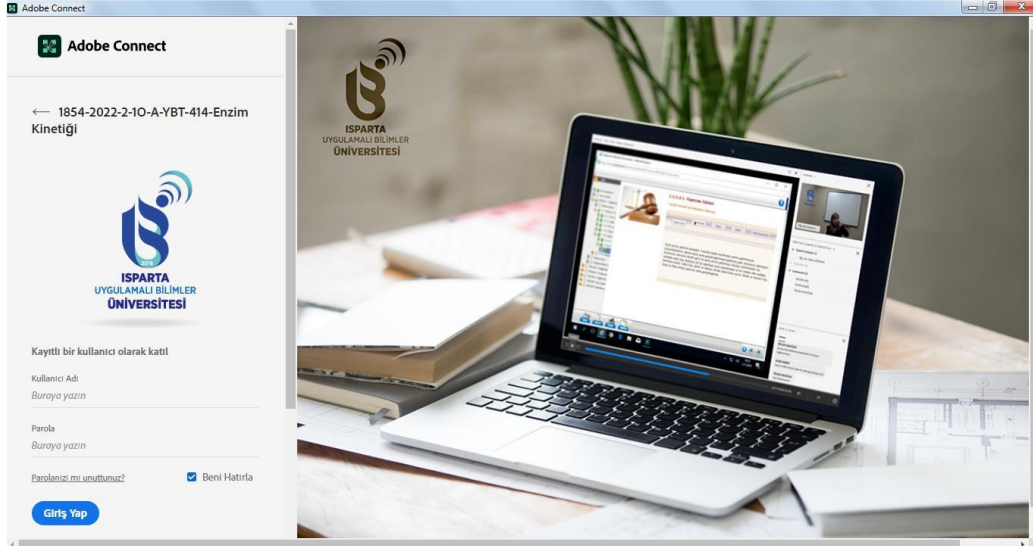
Adobe Connect

Adobe Connect

← 1854-2022-2-1O-A-YBT-414-Enzim Kinetiği

2018
ISPARTA
UYGULAMALI BİLİMLER
ÜNİVERSİTESİ

Kayıtlı bir kullanıcı olarak katıl

Kullanıcı Adı
Buraya yazın

Parola
Buraya yazın

Parolanızı mı unuttunuz?

Beni Hatırla

Giriş Yap

ISPARTA
UYGULAMALI BİLİMLER
ÜNİVERSİTESİ